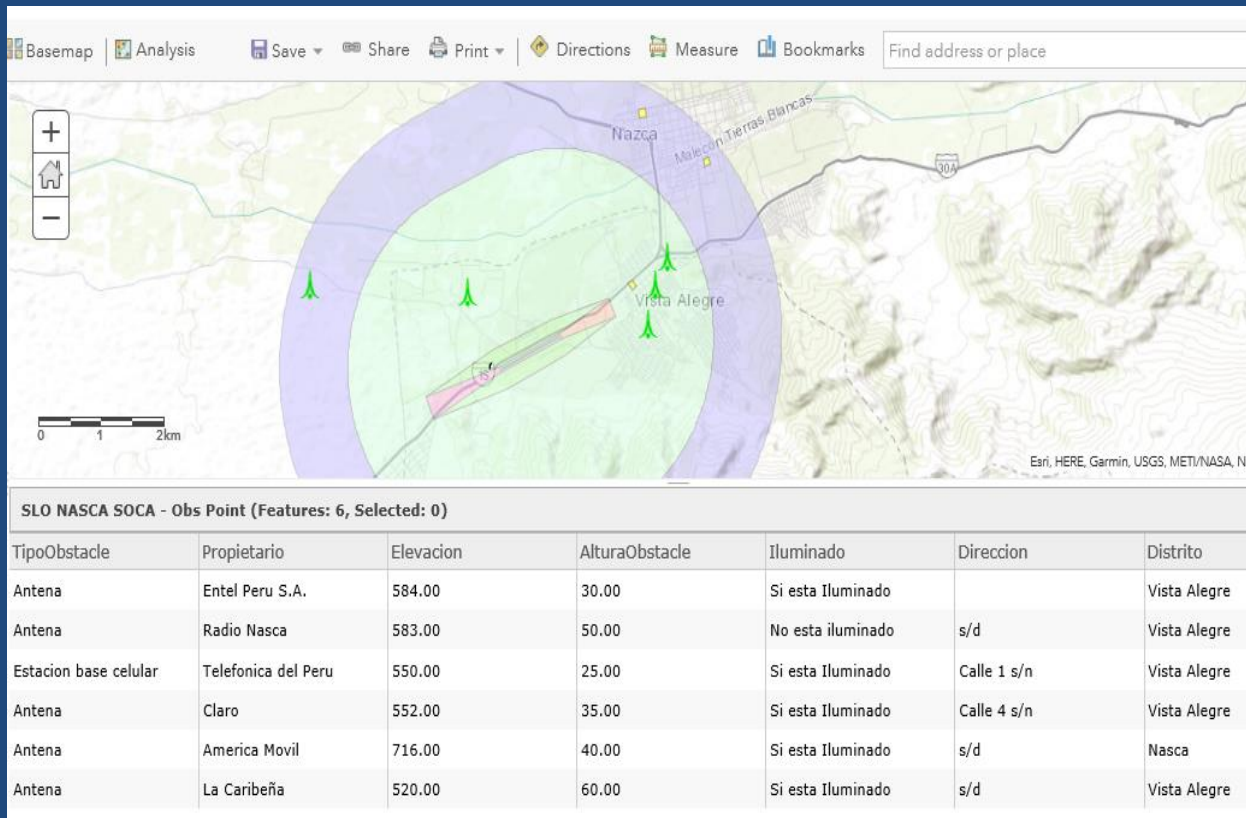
Basemap | Analysis Save Share Print Directions Measure Bookmarks Find address or place

+
−

Nazca
Malecon Tierras Blancas
30A
Vista Alegre

0 1 2km

Esri, HERE, Garmin, USGS, METI/NASA, N

SLO NASCA SOCA - Obs Point (Features: 6, Selected: 0)

| TipoObstacle | Propietario | Elevacion | AlturaObstacle | Iluminado | Direccion | Distrito |
|---|---|---|---|---|---|---|
| Antena | Entel Peru S.A. | 584.00 | 30.00 | Si esta Iluminado | | Vista Alegre |
| Antena | Radio Nasca | 583.00 | 50.00 | No esta iluminado | s/d | Vista Alegre |
| Estacion base celular | Telefonica del Peru | 550.00 | 25.00 | Si esta Iluminado | Calle 1 s/n | Vista Alegre |
| Antena | Claro | 552.00 | 35.00 | Si esta Iluminado | Calle 4 s/n | Vista Alegre |
| Antena | America Movil | 716.00 | 40.00 | Si esta Iluminado | s/d | Nasca |
| Antena | La Caribeña | 520.00 | 60.00 | Si esta Iluminado | s/d | Vista Alegre |